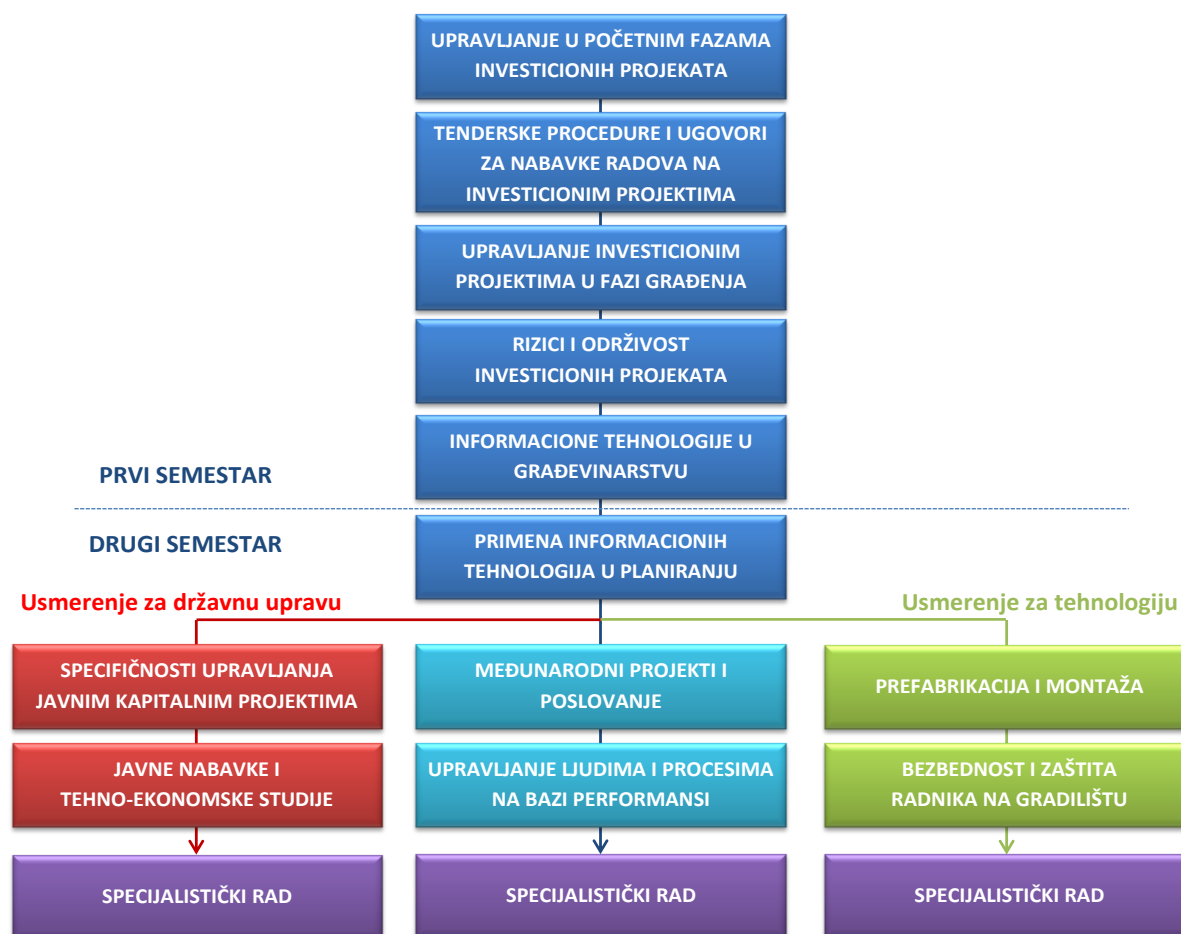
UPRAVLJANJE U POČETNIM FAZAMA INVESTICIONIH PROJEKATA

TENDERSKE PROCEDURE I UGOVORI ZA NABAVKE RADOVA NA INVESTICIONIM PROJEKTIMA

UPRAVLJANJE INVESTICIONIM PROJEKTIMA U FAZI GRAĐENJA

RIZICI I ODRŽIVOST INVESTICIONIH PROJEKATA

INFORMACIONE TEHNOLOGIJE U GRAĐEVINARSTVU

PRVI SEMESTAR

DRUGI SEMESTAR

PRIMENA INFORMACIONIH TEHNOLOGIJA U PLANIRANJU

Usmerenje za državnu upravu

Usmerenje za tehnologiju

SPECIFIČNOSTI UPRAVLJANJA JAVNIM KAPITALNIM PROJEKTIMA

MEĐUNARODNI PROJEKTI I POSLOVANJE

PREFABRIKACIJA I MONTAŽA

JAVNE NABAVKE I TEHNO-EKONOMSKE STUDIJE

UPRAVLJANJE LJUDIMA I PROCESIMA NA BAZI PERFORMANSI

BEZBEDNOST I ZAŠTITA RADNIKA NA GRADILIŠTU

SPECIJALISTIČKI RAD

SPECIJALISTIČKI RAD

SPECIJALISTIČKI RAD